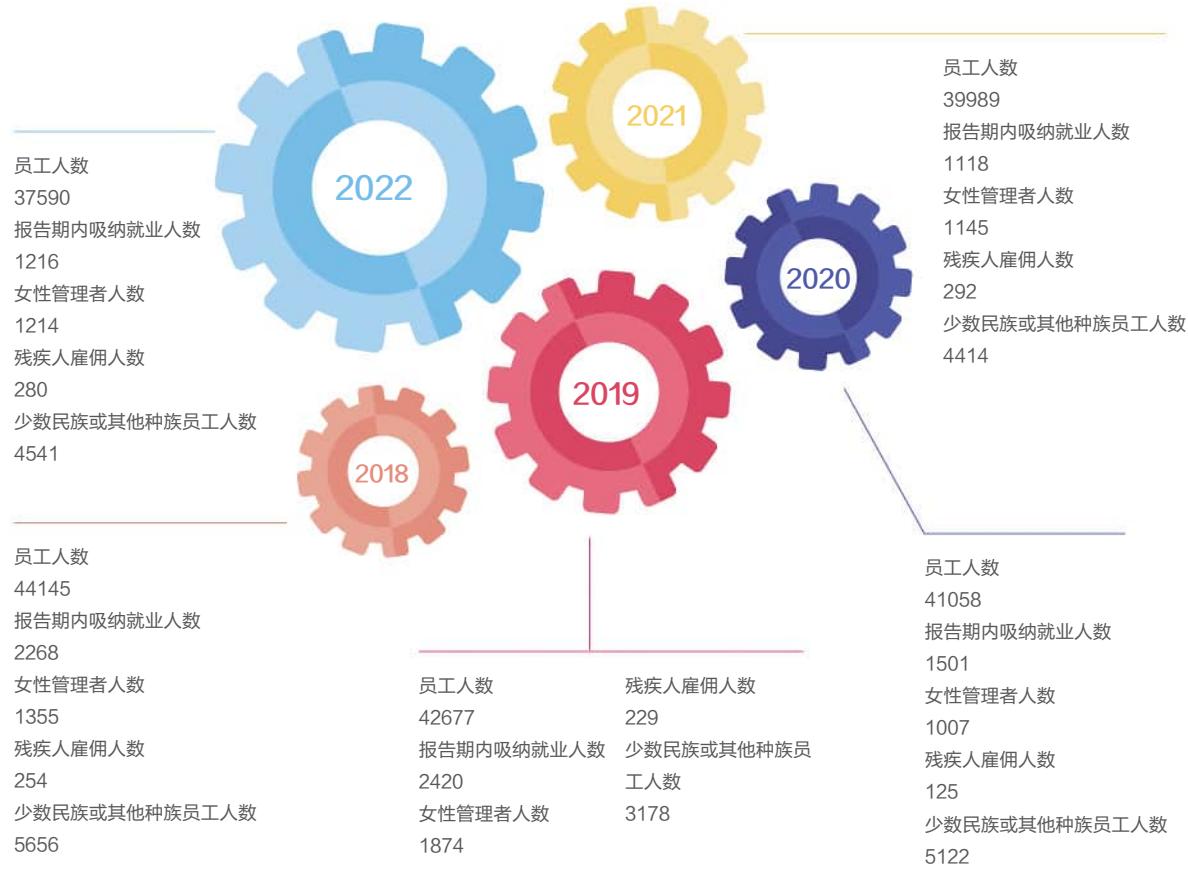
2022

员工人数
37590
报告期内吸纳就业人数
1216
女性管理者人数
1214
残疾人雇佣人数
280
少数民族或其他种族员工人数
4541

2021

员工人数
39989
报告期内吸纳就业人数
1118
女性管理者人数
1145
残疾人雇佣人数
292
少数民族或其他种族员工人数
4414

2020

员工人数
41058
报告期内吸纳就业人数
1501
女性管理者人数
1007
残疾人雇佣人数
125
少数民族或其他种族员工人数
5122

2019

员工人数
42677
报告期内吸纳就业人数
2420
女性管理者人数
1874
残疾人雇佣人数
229
少数民族或其他种族员工人数
3178

2018

员工人数
44145
报告期内吸纳就业人数
2268
女性管理者人数
1355
残疾人雇佣人数
254
少数民族或其他种族员工人数
5656